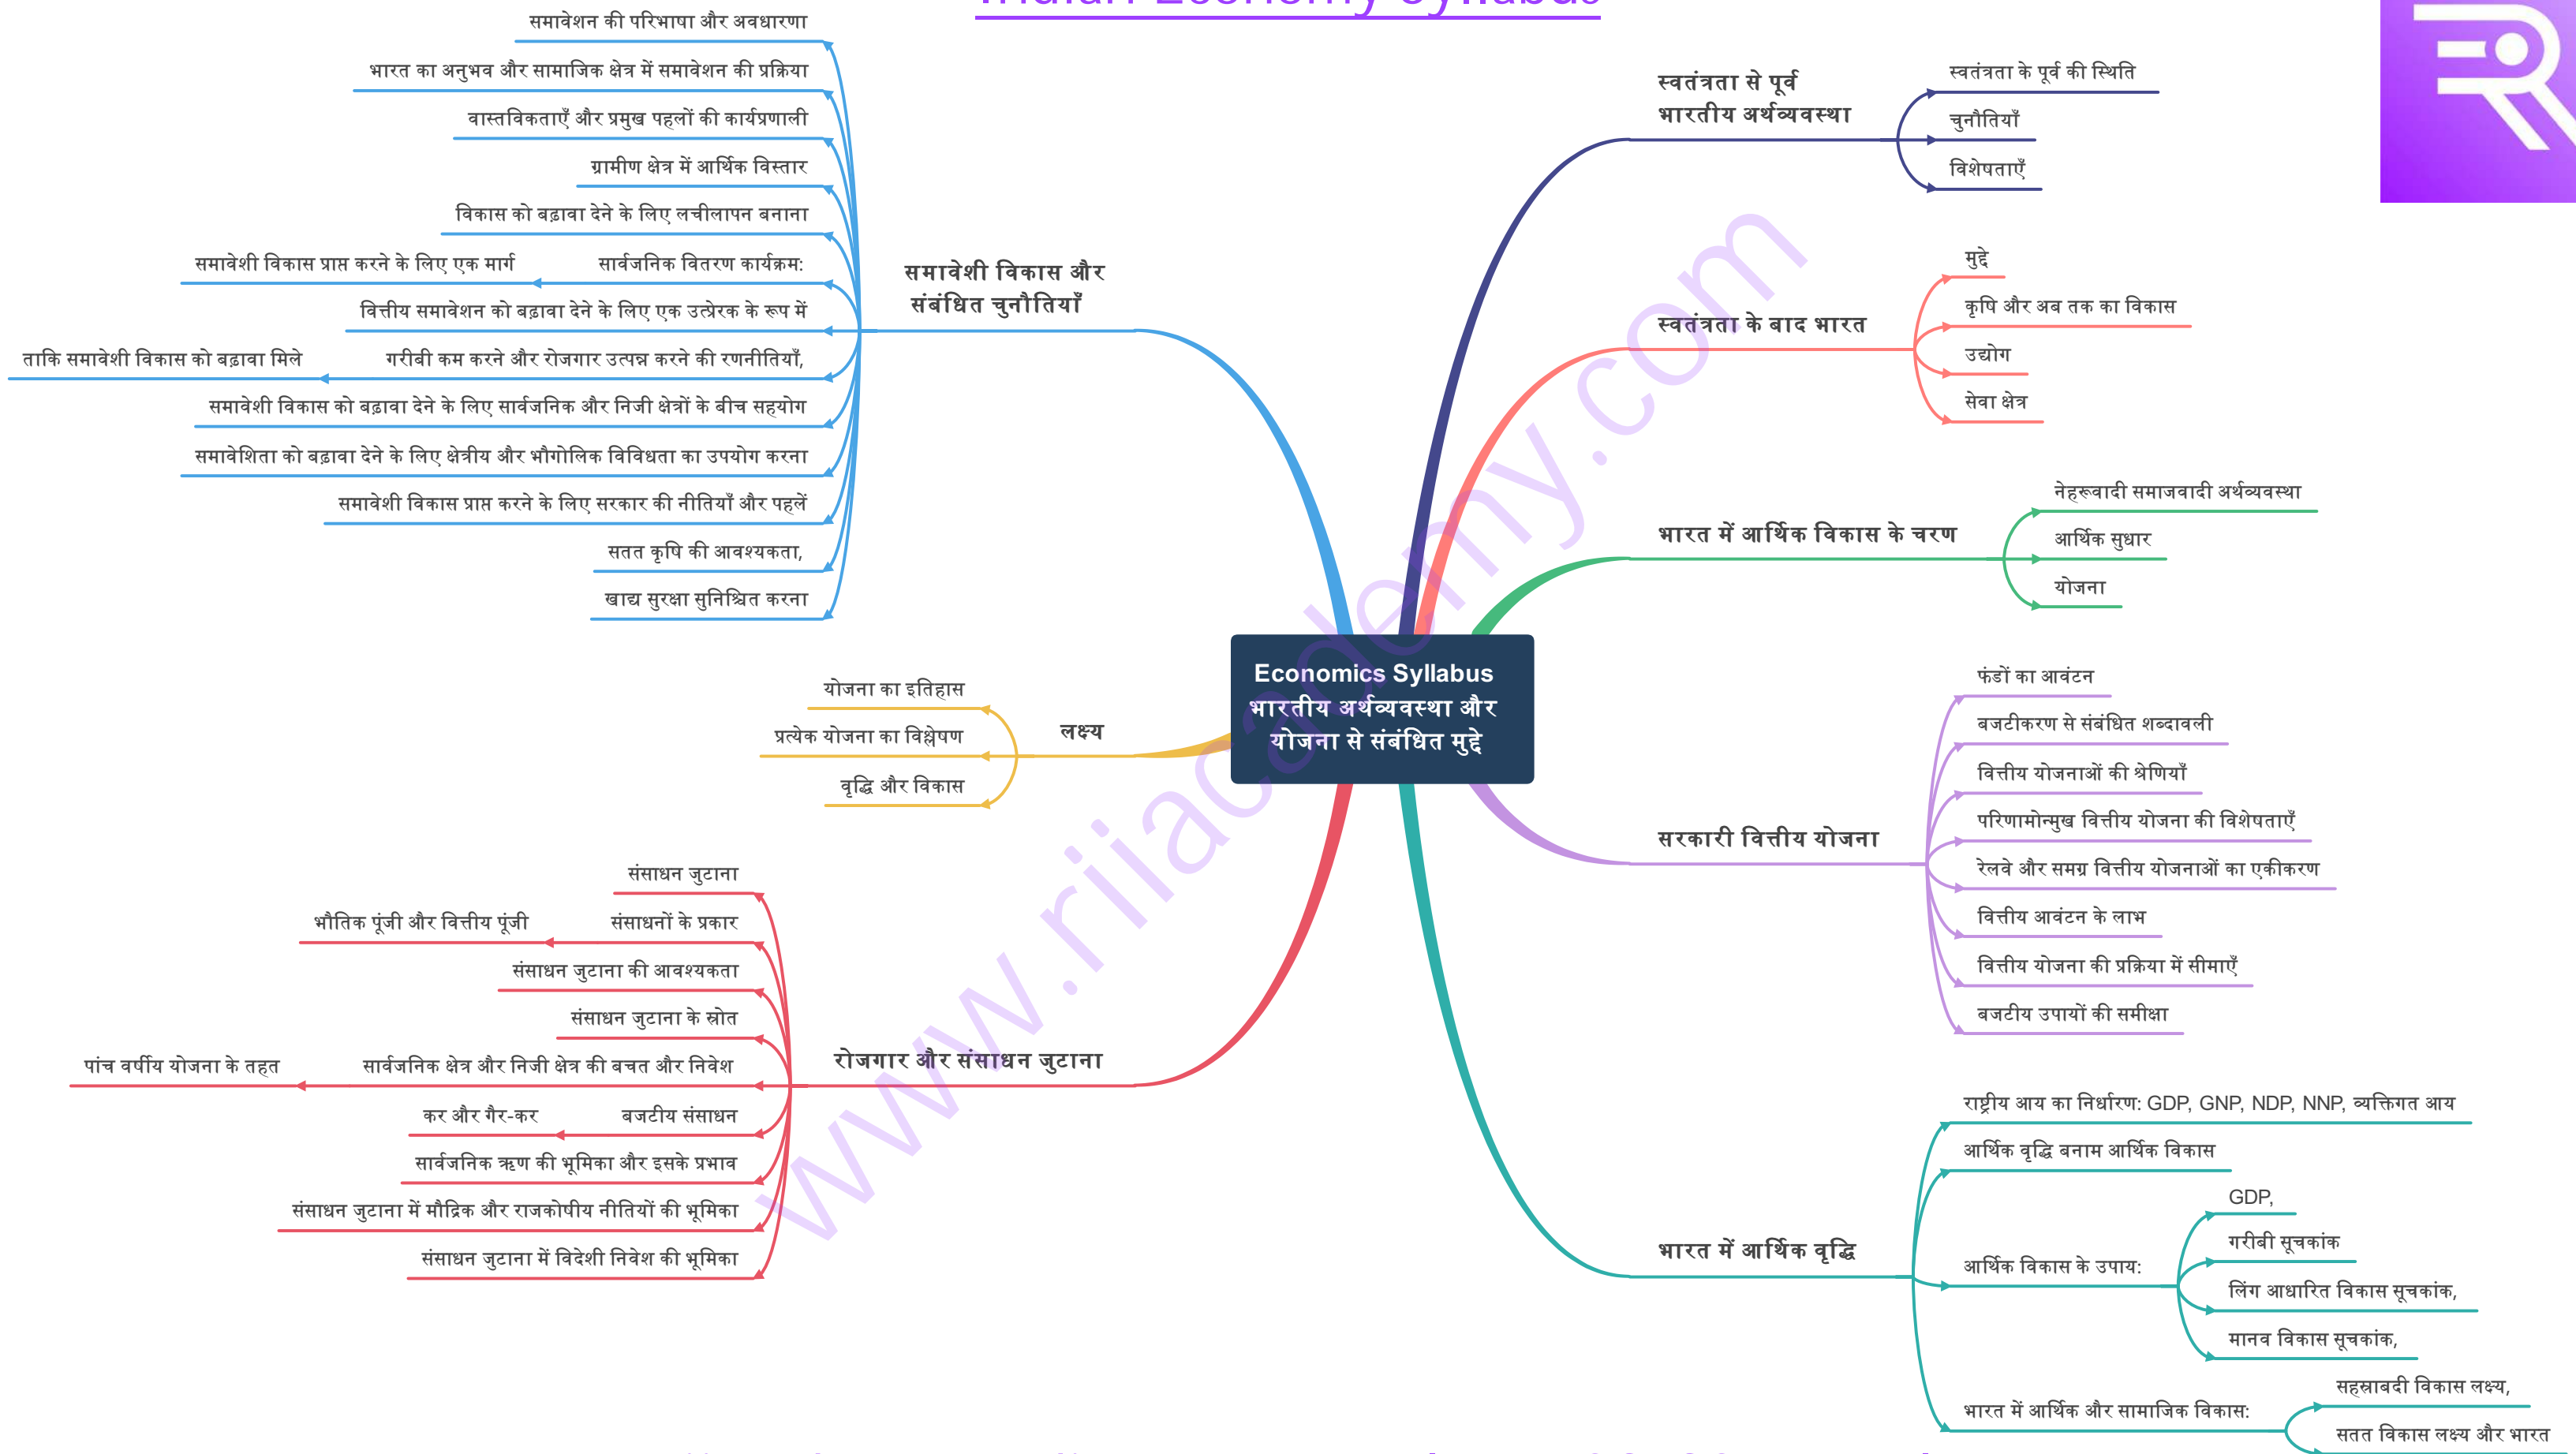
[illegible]

Economics Syllabus
भारतीय अर्थव्यवस्था और योजना से संबंधित मुद्दे

समावेशी विकास और संबंधित चुनौतियाँ
समावेशन की परिभाषा और अवधारणा
भारत का अनुभव और सामाजिक क्षेत्र में समावेशन की प्रक्रिया
वास्तविकताएँ और प्रमुख पहलों की कार्यप्रणाली
ग्रामीण क्षेत्र में आर्थिक विस्तार
विकास को बढ़ावा देने के लिए लचीलापन बनाना
सार्वजनिक वितरण कार्यक्रम:
समावेशी विकास प्राप्त करने के लिए एक मार्ग
वित्तीय समावेशन को बढ़ावा देने के लिए एक उत्प्रेरक के रूप में
गरीबी कम करने और रोजगार उत्पन्न करने की रणनीतियाँ,
ताकि समावेशी विकास को बढ़ावा मिले
समावेशी विकास को बढ़ावा देने के लिए सार्वजनिक और निजी क्षेत्रों के बीच सहयोग
समावेशिता को बढ़ावा देने के लिए क्षेत्रीय और भौगोलिक विविधता का उपयोग करना
समावेशी विकास प्राप्त करने के लिए सरकार की नीतियाँ और पहलें
सतत कृषि की आवश्यकता,
खाद्य सुरक्षा सुनिश्चित करना

लक्ष्य
योजना का इतिहास
प्रत्येक योजना का विश्लेषण
वृद्धि और विकास

रोजगार और संसाधन जुटाना
संसाधन जुटाना
संसाधनों के प्रकार
भौतिक पूंजी और वित्तीय पूंजी
संसाधन जुटाना की आवश्यकता
संसाधन जुटाना के स्रोत
सार्वजनिक क्षेत्र और निजी क्षेत्र की बचत और निवेश
पांच वर्षीय योजना के तहत
बजटीय संसाधन
कर और गैर-कर
सार्वजनिक ऋण की भूमिका और इसके प्रभाव
संसाधन जुटाना में मौद्रिक और राजकोषीय नीतियों की भूमिका
संसाधन जुटाना में विदेशी निवेश की भूमिका

स्वतंत्रता से पूर्व भारतीय अर्थव्यवस्था
स्वतंत्रता के पूर्व की स्थिति
चुनौतियाँ
विशेषताएँ

स्वतंत्रता के बाद भारत
मुद्दे
कृषि और अब तक का विकास
उद्योग
सेवा क्षेत्र

भारत में आर्थिक विकास के चरण
नेहरूवादी समाजवादी अर्थव्यवस्था
आर्थिक सुधार
योजना

सरकारी वित्तीय योजना
फंडों का आवंटन
बजटीकरण से संबंधित शब्दावली
वित्तीय योजनाओं की श्रेणियाँ
परिणामोन्मुख वित्तीय योजना की विशेषताएँ
रेलवे और समग्र वित्तीय योजनाओं का एकीकरण
वित्तीय आवंटन के लाभ
वित्तीय योजना की प्रक्रिया में सीमाएँ
बजटीय उपायों की समीक्षा

भारत में आर्थिक वृद्धि
राष्ट्रीय आय का निर्धारण: GDP, GNP, NDP, NNP, व्यक्तिगत आय
आर्थिक वृद्धि बनाम आर्थिक विकास
आर्थिक विकास के उपाय:
GDP,
गरीबी सूचकांक
लिंग आधारित विकास सूचकांक,
मानव विकास सूचकांक,
भारत में आर्थिक और सामाजिक विकास:
सहस्राब्दी विकास लक्ष्य,
सतत विकास लक्ष्य और भारत

www.riiacademy.com